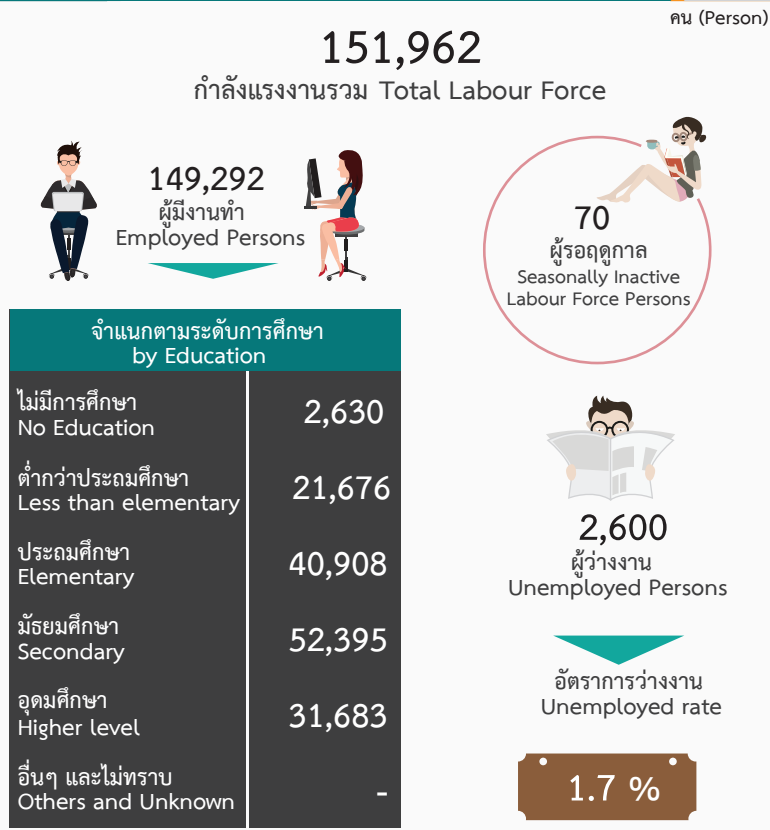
คน (Person)

151,962
กำลังแรงงานรวม Total Labour Force

149,292
ผู้มีงานทำ
Employed Persons

70
ผู้รอฤดูกาล
Seasonally Inactive Labour Force Persons

| จำแนกตามระดับการศึกษา by Education | |
|---|---|
| ไม่มีการศึกษา No Education | 2,630 |
| ต่ำกว่าประถมศึกษา Less than elementary | 21,676 |
| ประถมศึกษา Elementary | 40,908 |
| มัธยมศึกษา Secondary | 52,395 |
| อุดมศึกษา Higher level | 31,683 |
| อื่นๆ และไม่ทราบ Others and Unknown | - |

2,600
ผู้ว่างงาน
Unemployed Persons

อัตราการว่างงาน
Unemployed rate

1.7 %